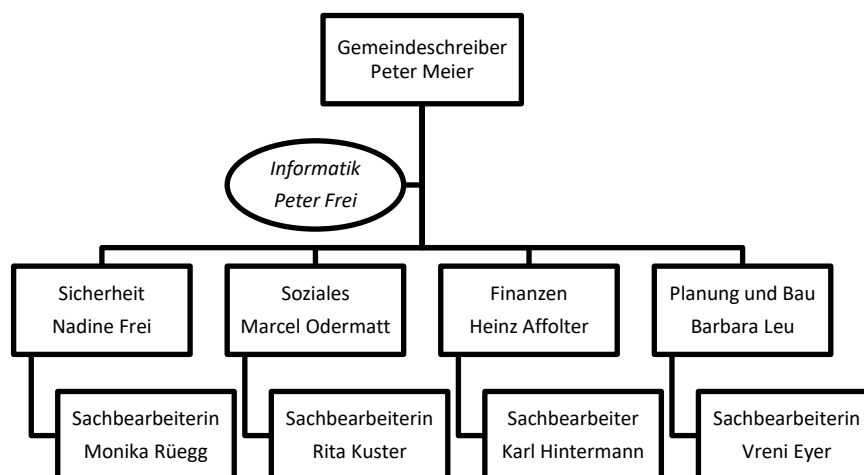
Gemeindeschreiber
Peter Meier

Informatik
Peter Frei

Sicherheit
Nadine Frei

Sachbearbeiterin
Monika Rüegg

Soziales
Marcel Odermatt

Sachbearbeiterin
Rita Kuster

Finanzen
Heinz Affolter

Sachbearbeiter
Karl Hintermann

Planung und Bau
Barbara Leu

Sachbearbeiterin
Vreni Eyer